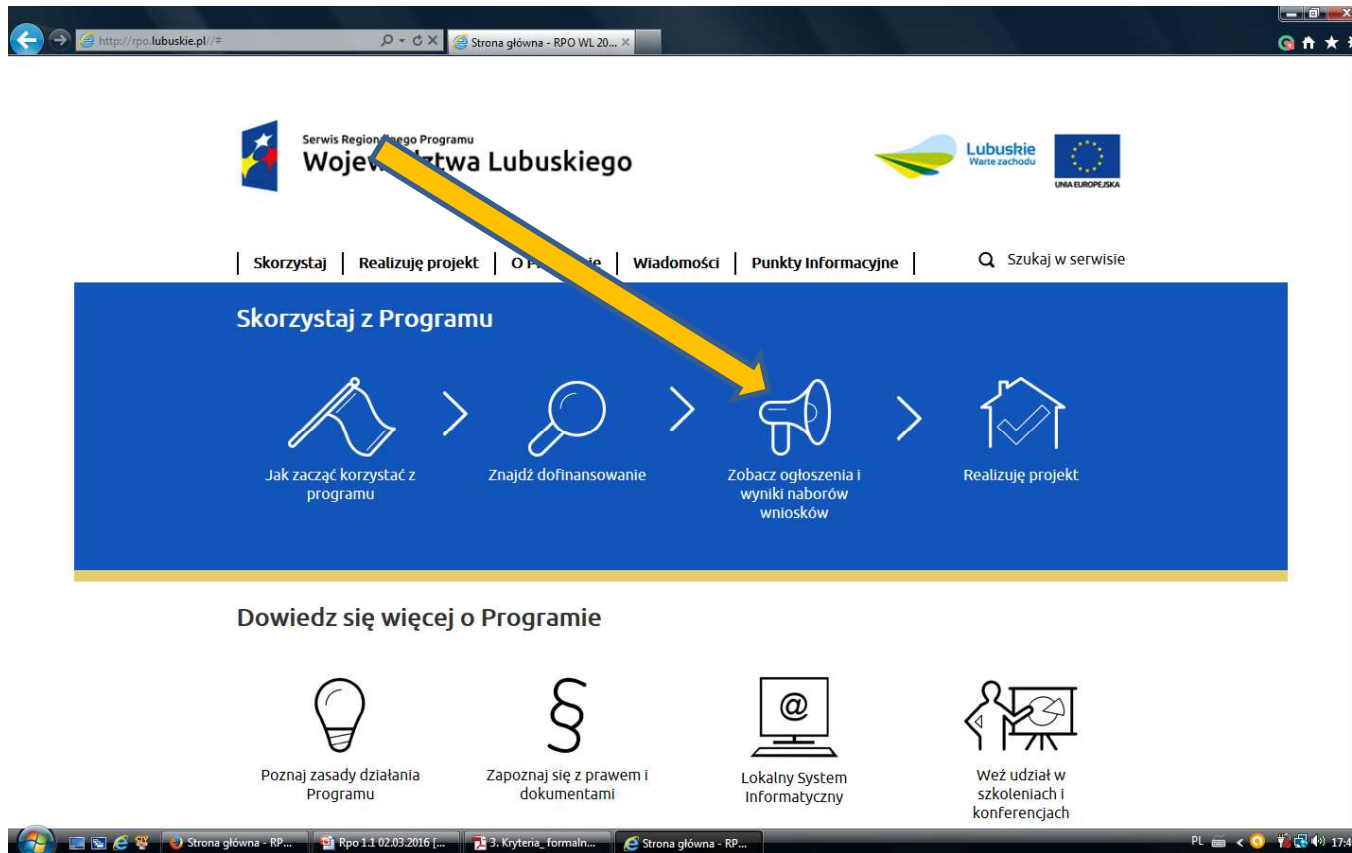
http://rpo.lubuskie.pl/#

Strona główna - RPO WL 20...

Serwis Region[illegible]ego Programu
Wojew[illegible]ztwa Lubuskiego

Lubuskie
Warte zachodu

UNIA EUROPEJSKA

Skorzystaj | Realizuję projekt | O P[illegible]e | Wiadomości | Punkty Informacyjne

Szukaj w serwisie

Skorzystaj z Programu

Jak zacząć korzystać z programu

Znajdź dofinansowanie

Zobacz ogłoszenia i wyniki naborów wniosków

Realizuję projekt

Dowiedz się więcej o Programie

Poznaj zasady działania Programu

Zapoznaj się z prawem i dokumentami

Lokalny System Informatyczny

Weź udział w szkoleniach i konferencjach

Strona główna - RP...
Rpo 1.1 02.03.2016 [...
3. Kryteria_formaln...
Strona główna - RP...

PL